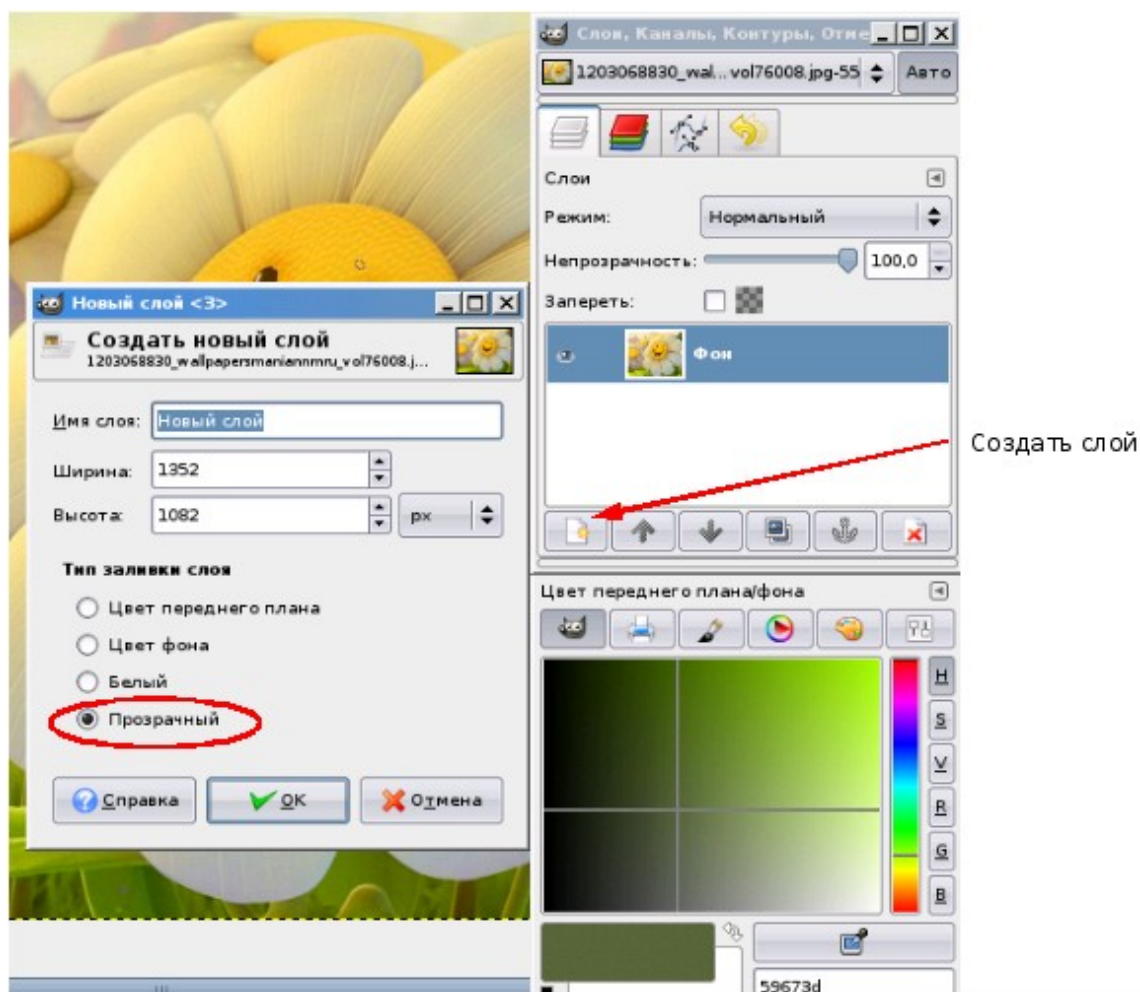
Слои, Каналы, Контуры, Отме
1203068830_wal...vol76008.jpg-55
Авто
Слои
Режим:
Нормальный
Непрозрачность:
100,0
Запереть:
Фон

Новый слой <3>
Создать новый слой
1203068830_wallpapersmaniannmru_vol76008.j...
Имя слоя:
Новый слой
Ширина:
1352
Высота:
1082
px
Тип заливки слоя
Цвет переднего плана
Цвет фона
Белый
Прозрачный
Справка
OK
Отмена

Создать слой

Цвет переднего плана/фона
H
S
V
R
G
B
59673d